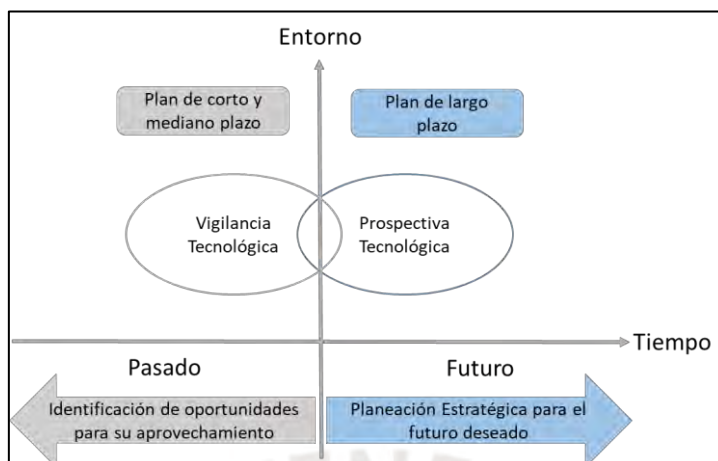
Entorno

Plan de corto y mediano plazo

Plan de largo plazo

Vigilancia Tecnológica

Prospectiva Tecnológica

Tiempo

Pasado

Futuro

Identificación de oportunidades para su aprovechamiento

Planeación Estratégica para el futuro deseado